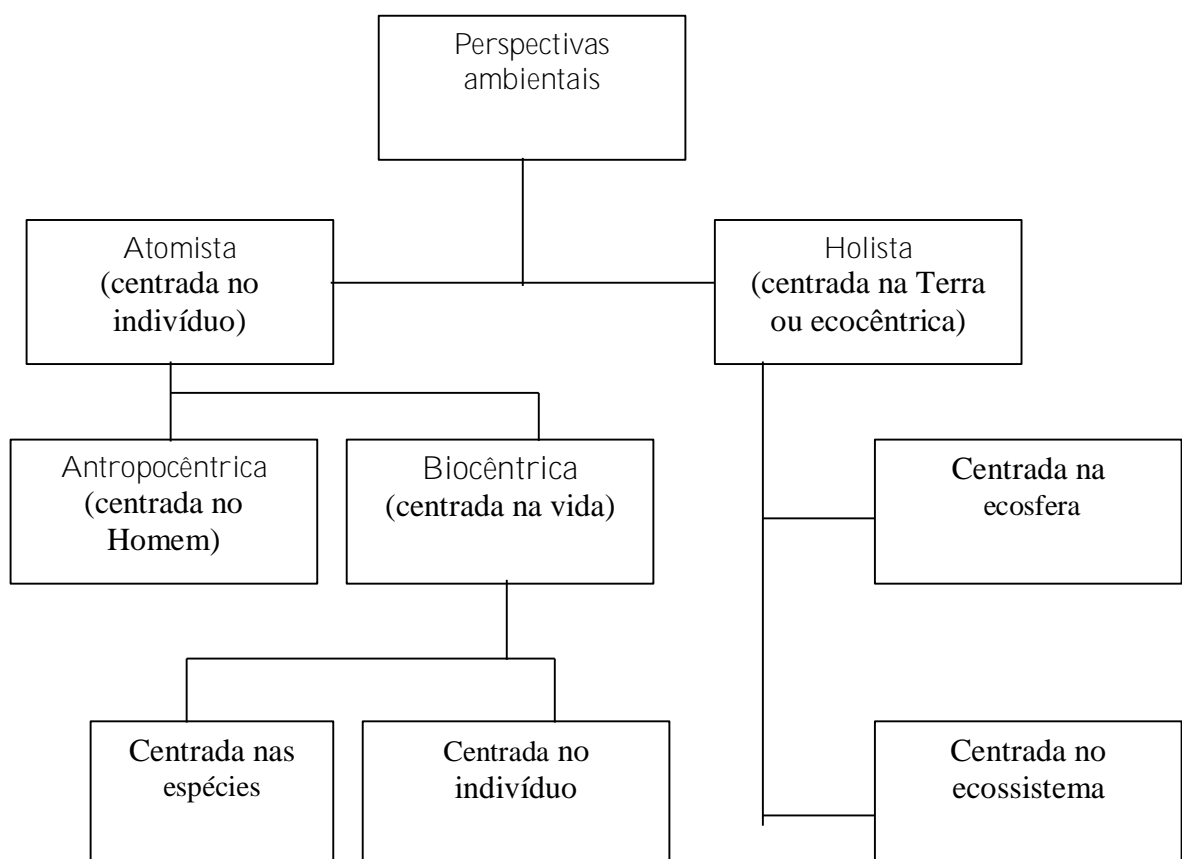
Perspectivas ambientais

Atomista
(centrada no indivíduo)

Holista
(centrada na Terra ou ecocêntrica)

Antropocêntrica
(centrada no Homem)

Biocêntrica
(centrada na vida)

Centrada na ecosfera

Centrada nas espécies

Centrada no indivíduo

Centrada no ecossistema